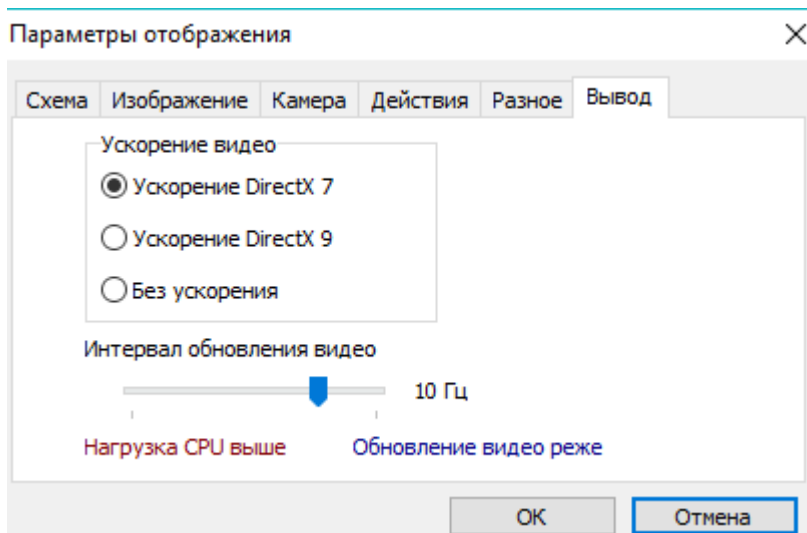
Параметры отображения

Схема | Изображение | Камера | Действия | Разное | Вывод

Ускорение видео

Ускорение DirectX 7

Ускорение DirectX 9

Без ускорения

Интервал обновления видео

10 Гц

Нагрузка CPU выше

Обновление видео реже

OK

Отмена